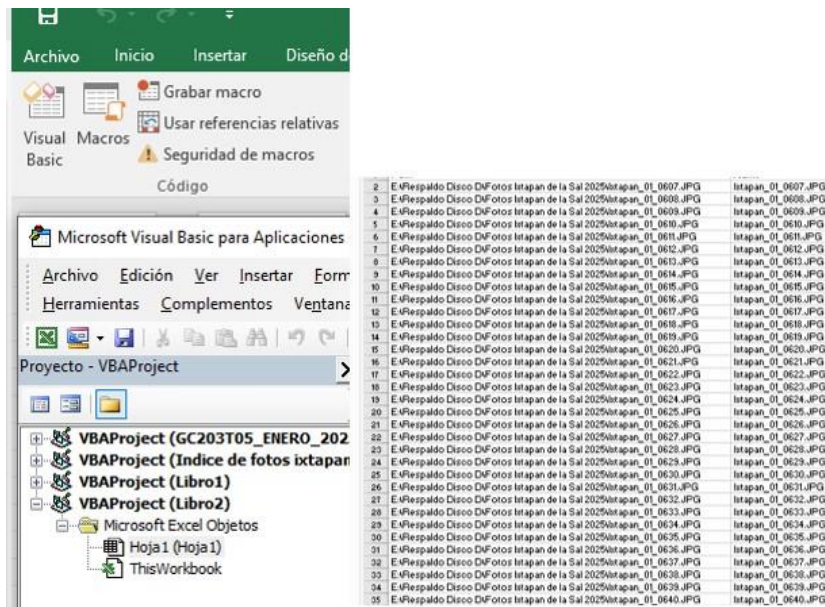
Archivo Inicio Insertar Diseño d

Visual Basic Macros Grabar macro Usar referencias relativas Seguridad de macros
Código

Microsoft Visual Basic para Aplicaciones

Archivo Edición Ver Insertar Form
Herramientas Complementos Ventana

Proyecto - VBAProject

VBAProject (GC203T05_ENERO_202
VBAProject (Indice de fotos ixtapan
VBAProject (Libro1)
VBAProject (Libro2)
Microsoft Excel Objetos
Hoja1 (Hoja1)
ThisWorkbook

| | | |
|---|---|---|
| 2 | E:\Respaldo Disco D\Fotos Ixtapan de la Sal 2025\ixtapan_01_0607.JPG | ixtapan_01_0607.JPG |
| 3 | E:\Respaldo Disco D\Fotos Ixtapan de la Sal 2025\ixtapan_01_0608.JPG | ixtapan_01_0608.JPG |
| 4 | E:\Respaldo Disco D\Fotos Ixtapan de la Sal 2025\ixtapan_01_0609.JPG | ixtapan_01_0609.JPG |
| 5 | E:\Respaldo Disco D\Fotos Ixtapan de la Sal 2025\ixtapan_01_0610.JPG | ixtapan_01_0610.JPG |
| 6 | E:\Respaldo Disco D\Fotos Ixtapan de la Sal 2025\ixtapan_01_0611.JPG | ixtapan_01_0611.JPG |
| 7 | E:\Respaldo Disco D\Fotos Ixtapan de la Sal 2025\ixtapan_01_0612.JPG | ixtapan_01_0612.JPG |
| 8 | E:\Respaldo Disco D\Fotos Ixtapan de la Sal 2025\ixtapan_01_0613.JPG | ixtapan_01_0613.JPG |
| 9 | E:\Respaldo Disco D\Fotos Ixtapan de la Sal 2025\ixtapan_01_0614.JPG | ixtapan_01_0614.JPG |
| 10 | E:\Respaldo Disco D\Fotos Ixtapan de la Sal 2025\ixtapan_01_0615.JPG | ixtapan_01_0615.JPG |
| 11 | E:\Respaldo Disco D\Fotos Ixtapan de la Sal 2025\ixtapan_01_0616.JPG | ixtapan_01_0616.JPG |
| 12 | E:\Respaldo Disco D\Fotos Ixtapan de la Sal 2025\ixtapan_01_0617.JPG | ixtapan_01_0617.JPG |
| 13 | E:\Respaldo Disco D\Fotos Ixtapan de la Sal 2025\ixtapan_01_0618.JPG | ixtapan_01_0618.JPG |
| 14 | E:\Respaldo Disco D\Fotos Ixtapan de la Sal 2025\ixtapan_01_0619.JPG | ixtapan_01_0619.JPG |
| 15 | E:\Respaldo Disco D\Fotos Ixtapan de la Sal 2025\ixtapan_01_0620.JPG | ixtapan_01_0620.JPG |
| 16 | E:\Respaldo Disco D\Fotos Ixtapan de la Sal 2025\ixtapan_01_0621.JPG | ixtapan_01_0621.JPG |
| 17 | E:\Respaldo Disco D\Fotos Ixtapan de la Sal 2025\ixtapan_01_0622.JPG | ixtapan_01_0622.JPG |
| 18 | E:\Respaldo Disco D\Fotos Ixtapan de la Sal 2025\ixtapan_01_0623.JPG | ixtapan_01_0623.JPG |
| 19 | E:\Respaldo Disco D\Fotos Ixtapan de la Sal 2025\ixtapan_01_0624.JPG | ixtapan_01_0624.JPG |
| 20 | E:\Respaldo Disco D\Fotos Ixtapan de la Sal 2025\ixtapan_01_0625.JPG | ixtapan_01_0625.JPG |
| 21 | E:\Respaldo Disco D\Fotos Ixtapan de la Sal 2025\ixtapan_01_0626.JPG | ixtapan_01_0626.JPG |
| 22 | E:\Respaldo Disco D\Fotos Ixtapan de la Sal 2025\ixtapan_01_0627.JPG | ixtapan_01_0627.JPG |
| 23 | E:\Respaldo Disco D\Fotos Ixtapan de la Sal 2025\ixtapan_01_0628.JPG | ixtapan_01_0628.JPG |
| 24 | E:\Respaldo Disco D\Fotos Ixtapan de la Sal 2025\ixtapan_01_0629.JPG | ixtapan_01_0629.JPG |
| 25 | E:\Respaldo Disco D\Fotos Ixtapan de la Sal 2025\ixtapan_01_0630.JPG | ixtapan_01_0630.JPG |
| 26 | E:\Respaldo Disco D\Fotos Ixtapan de la Sal 2025\ixtapan_01_0631.JPG | ixtapan_01_0631.JPG |
| 27 | E:\Respaldo Disco D\Fotos Ixtapan de la Sal 2025\ixtapan_01_0632.JPG | ixtapan_01_0632.JPG |
| 28 | E:\Respaldo Disco D\Fotos Ixtapan de la Sal 2025\ixtapan_01_0633.JPG | ixtapan_01_0633.JPG |
| 29 | E:\Respaldo Disco D\Fotos Ixtapan de la Sal 2025\ixtapan_01_0634.JPG | ixtapan_01_0634.JPG |
| 30 | E:\Respaldo Disco D\Fotos Ixtapan de la Sal 2025\ixtapan_01_0635.JPG | ixtapan_01_0635.JPG |
| 31 | E:\Respaldo Disco D\Fotos Ixtapan de la Sal 2025\ixtapan_01_0636.JPG | ixtapan_01_0636.JPG |
| 32 | E:\Respaldo Disco D\Fotos Ixtapan de la Sal 2025\ixtapan_01_0637.JPG | ixtapan_01_0637.JPG |
| 33 | E:\Respaldo Disco D\Fotos Ixtapan de la Sal 2025\ixtapan_01_0638.JPG | ixtapan_01_0638.JPG |
| 34 | E:\Respaldo Disco D\Fotos Ixtapan de la Sal 2025\ixtapan_01_0639.JPG | ixtapan_01_0639.JPG |
| 35 | E:\Respaldo Disco D\Fotos Ixtapan de la Sal 2025\ixtapan_01_0640.JPG | ixtapan_01_0640.JPG |